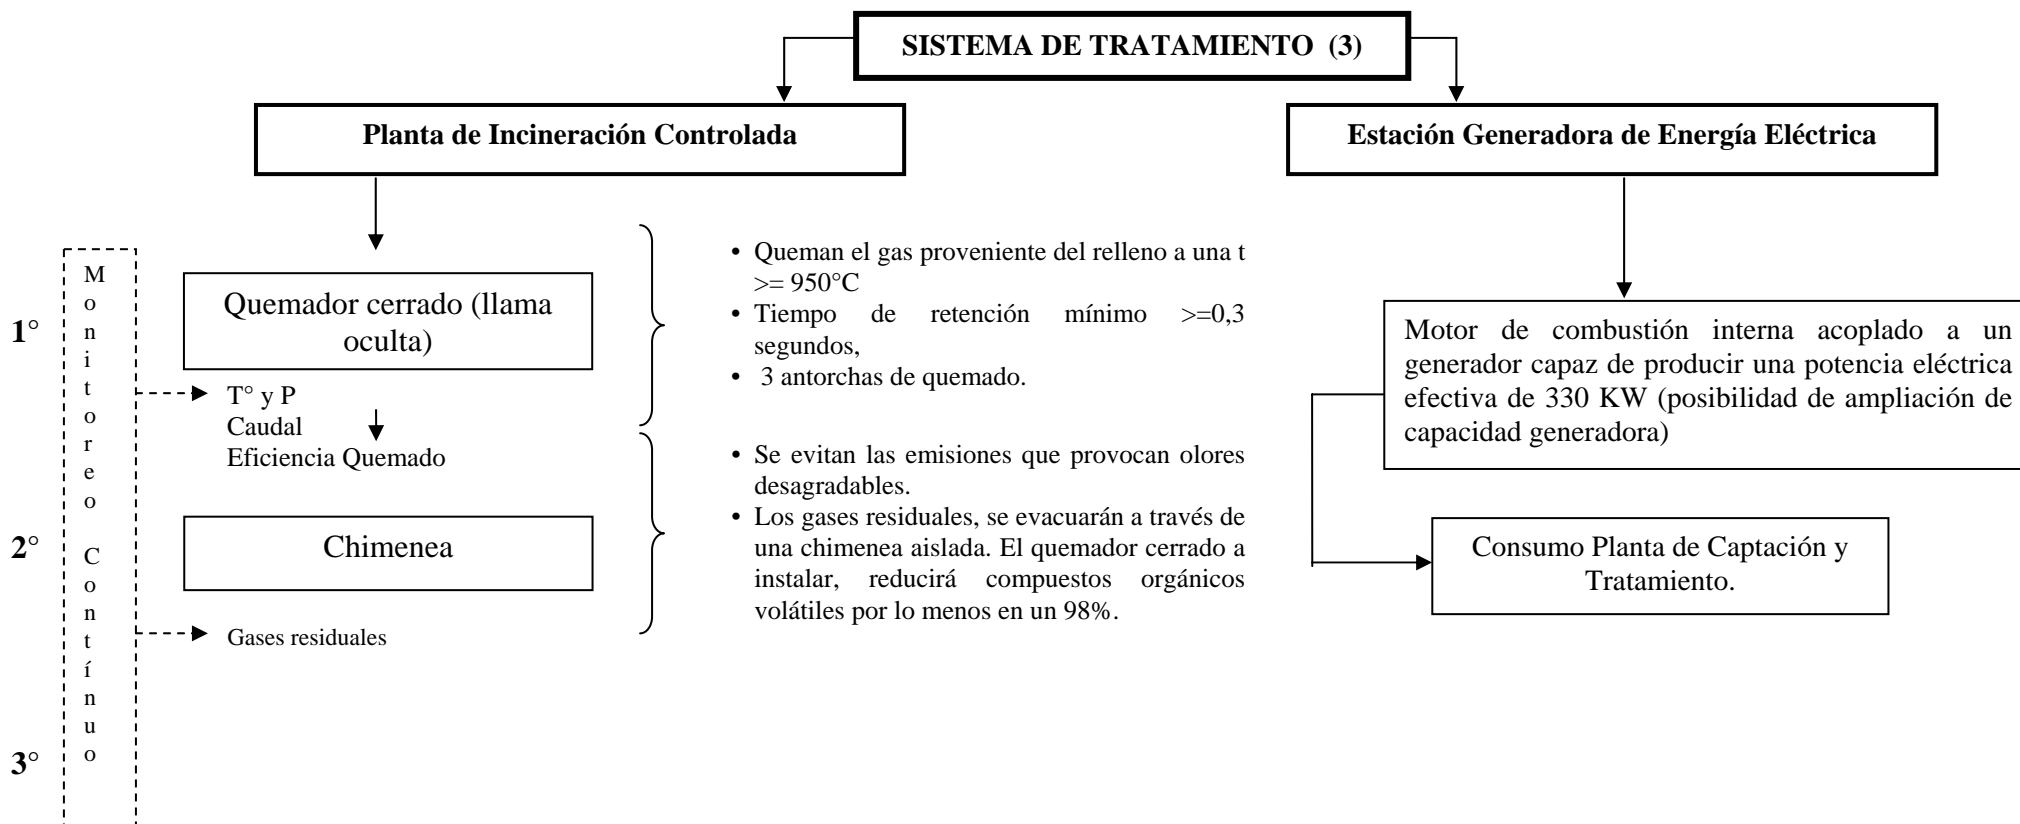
SISTEMA DE TRATAMIENTO (3)

Planta de Incineración Controlada

Estación Generadora de Energía Eléctrica

1°

2°

3°

M o n i t o r e o C o n t í n u o

Quemador cerrado (llama oculta)

T° y P
Caudal
Eficiencia Quemado

Chimenea

Gases residuales

• Queman el gas proveniente del relleno a una t >= 950°C
• Tiempo de retención mínimo >=0,3 segundos,
• 3 antorchas de quemado.

• Se evitan las emisiones que provocan olores desagradables.
• Los gases residuales, se evacuarán a través de una chimenea aislada. El quemador cerrado a instalar, reducirá compuestos orgánicos volátiles por lo menos en un 98%.

Motor de combustión interna acoplado a un generador capaz de producir una potencia eléctrica efectiva de 330 KW (posibilidad de ampliación de capacidad generadora)

Consumo Planta de Captación y Tratamiento.